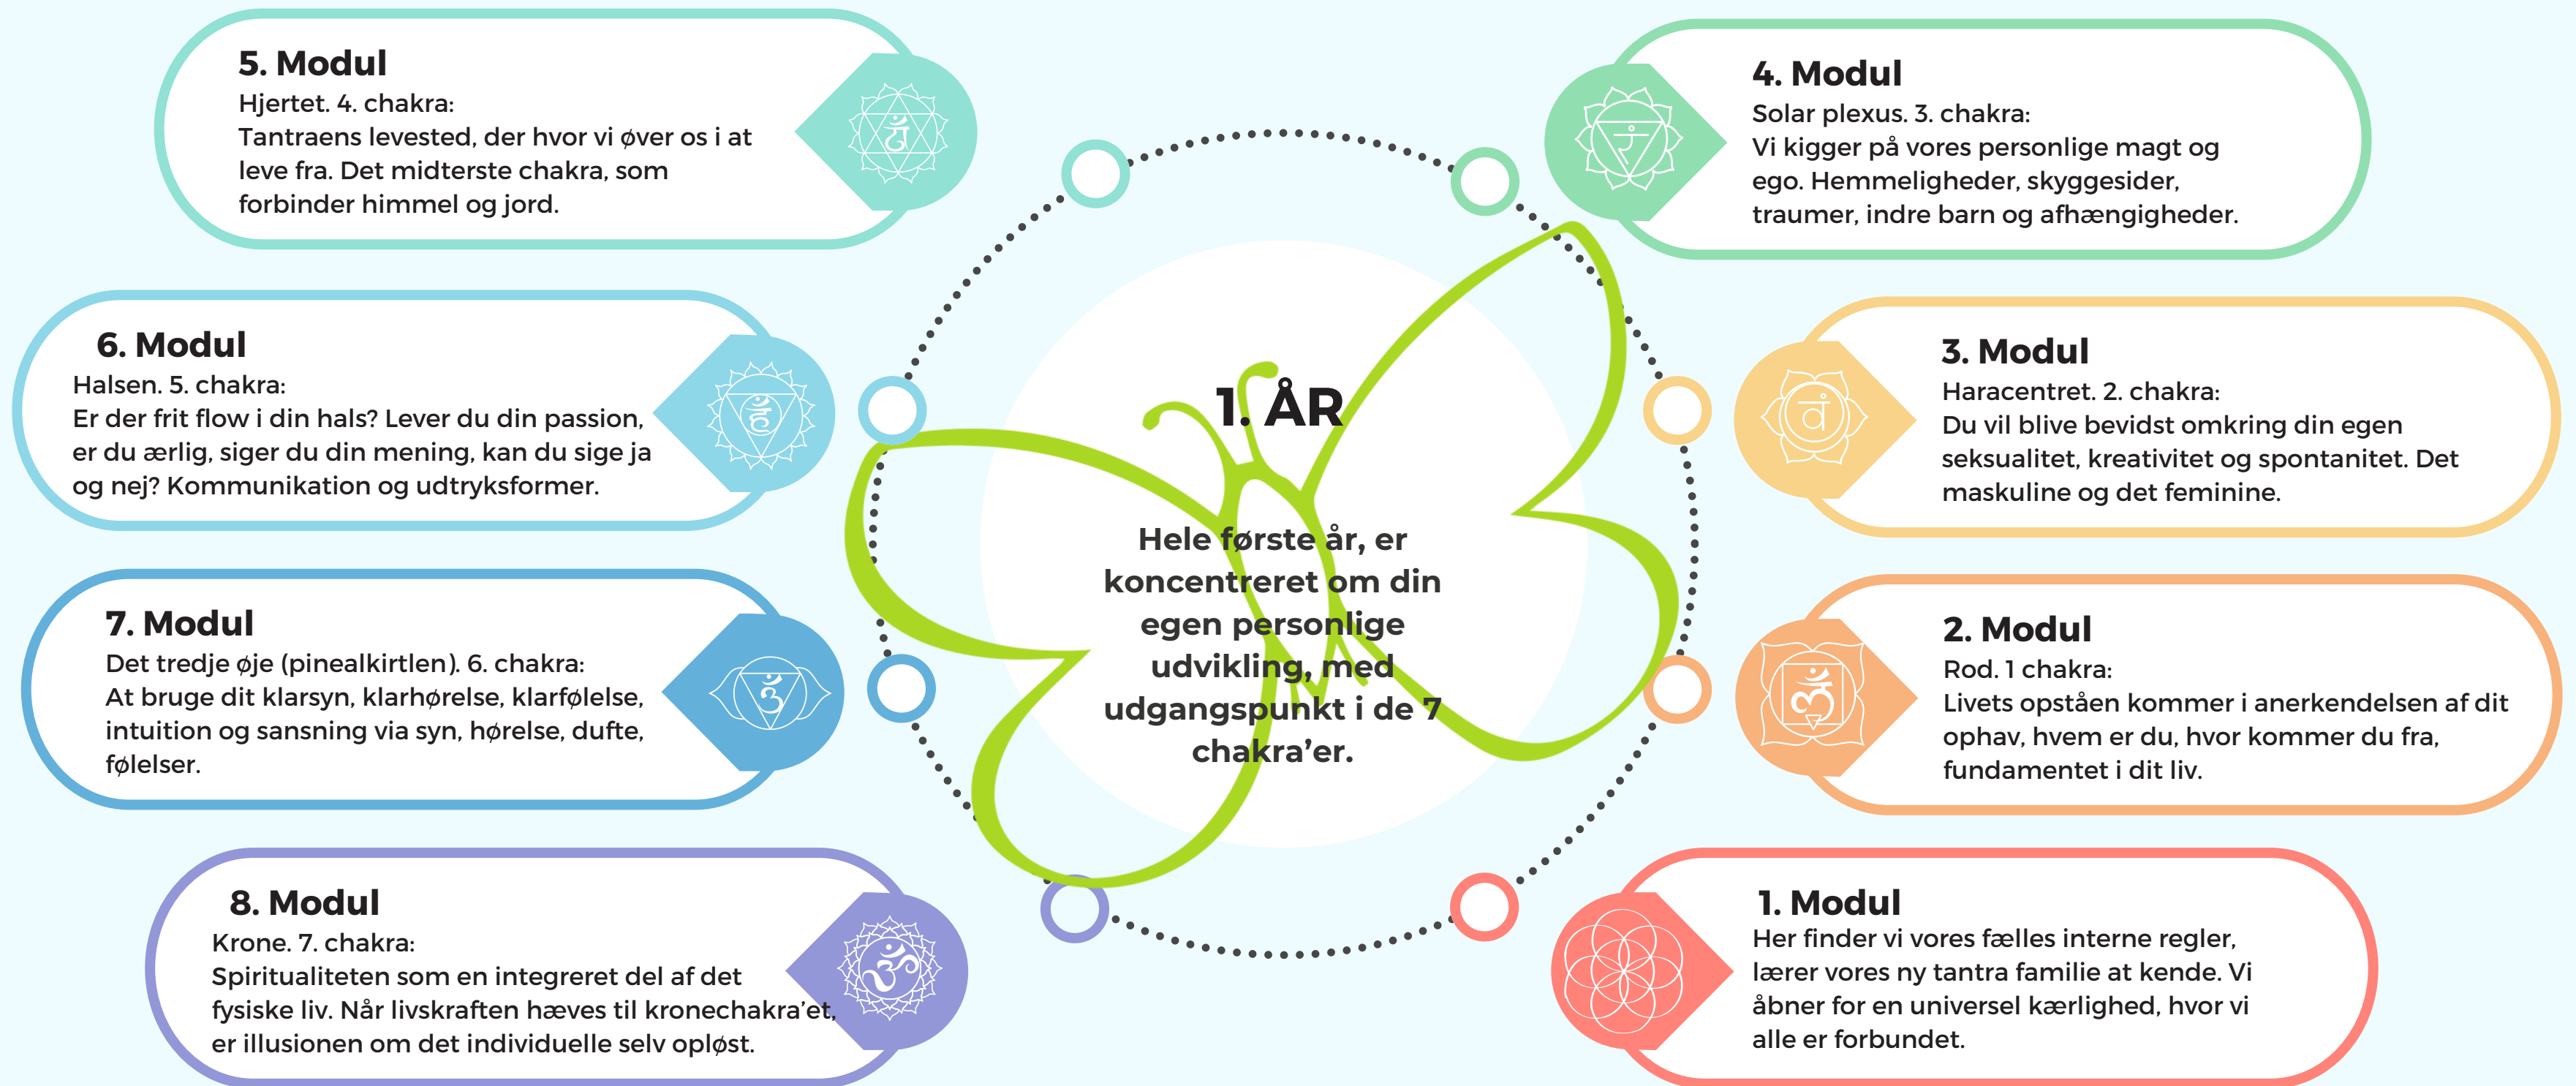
5. Modul
Hjertet. 4. chakra:
Tantraens levested, der hvor vi øver os i at leve fra. Det midterste chakra, som forbinder himmel og jord.

4. Modul
Solar plexus. 3. chakra:
Vi kigger på vores personlige magt og ego. Hemmeligheder, skyggesider, traumer, indre barn og afhængigheder.

6. Modul
Halsen. 5. chakra:
Er der frit flow i din hals? Lever du din passion, er du ærlig, siger du din mening, kan du sige ja og nej? Kommunikation og udtryksformer.

1. ÅR

Hele første år, er koncentreret om din egen personlige udvikling, med udgangspunkt i de 7 chakra'er.

3. Modul
Haracentret. 2. chakra:
Du vil blive bevidst omkring din egen seksualitet, kreativitet og spontanitet. Det maskuline og det feminine.

7. Modul
Det tredje øje (pinealkirtlen). 6. chakra:
At bruge dit klarsyn, klarhørelse, klarfølelse, intuition og sansning via syn, hørelse, dufte, følelser.

2. Modul
Rod. 1 chakra:
Livets opståen kommer i anerkendelsen af dit ophav, hvem er du, hvor kommer du fra, fundamentet i dit liv.

8. Modul
Krone. 7. chakra:
Spiritualiteten som en integreret del af det fysiske liv. Når livskraften hæves til kronechakra'et, er illusionen om det individuelle selv opløst.

1. Modul
Her finder vi vores fælles interne regler, lærer vores ny tantra familie at kende. Vi åbner for en universel kærlighed, hvor vi alle er forbundet.